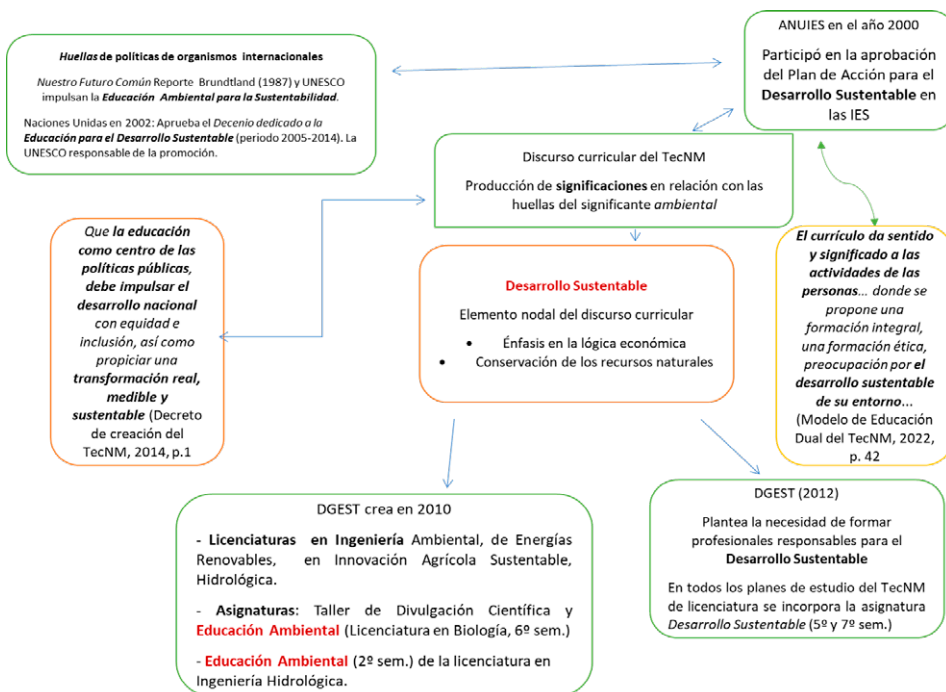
Huellas de políticas de organismos internacionales

Nuestro Futuro Común Reporte Brundtland (1987) y UNESCO impulsan la Educación Ambiental para la Sustentabilidad.

Naciones Unidas en 2002: Aprueba el Decenio dedicado a la Educación para el Desarrollo Sustentable (periodo 2005-2014). La UNESCO responsable de la promoción.

ANUIES en el año 2000

Participó en la aprobación del Plan de Acción para el Desarrollo Sustentable en las IES

Discurso curricular del TecNM

Producción de significaciones en relación con las huellas del significante ambiental

Que la educación como centro de las políticas públicas, debe impulsar el desarrollo nacional con equidad e inclusión, así como propiciar una transformación real, medible y sustentable (Decreto de creación del TecNM, 2014, p.1

Desarrollo Sustentable

Elemento nodal del discurso curricular

- Énfasis en la lógica económica
- Conservación de los recursos naturales

El currículo da sentido y significado a las actividades de las personas... donde se propone una formación integral, una formación ética, preocupación por el desarrollo sustentable de su entorno... (Modelo de Educación Dual del TecNM, 2022, p. 42

DGEST crea en 2010

- Licenciaturas en Ingeniería Ambiental, de Energías Renovables, en Innovación Agrícola Sustentable, Hidrológica.

- Asignaturas: Taller de Divulgación Científica y Educación Ambiental (Licenciatura en Biología, 6º sem.)

- Educación Ambiental (2º sem.) de la licenciatura en Ingeniería Hidrológica.

DGEST (2012)

Plantea la necesidad de formar profesionales responsables para el Desarrollo Sustentable

En todos los planes de estudio del TecNM de licenciatura se incorpora la asignatura Desarrollo Sustentable (5º y 7º sem.)